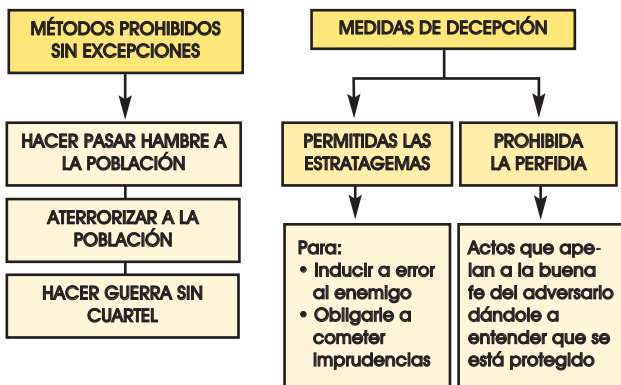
MÉTODOS PROHIBIDOS SIN EXCEPCIONES

HACER PASAR HAMBRE A LA POBLACIÓN

ATERRORIZAR A LA POBLACIÓN

HACER GUERRA SIN CUARTEL

MEDIDAS DE DECEPCIÓN

PERMITIDAS LAS ESTRATAGEMAS

Para:
• Inducir a error al enemigo
• Obligarle a cometer imprudencias

PROHIBIDA LA PERFIDIA

Actos que apelan a la buena fe del adversario dándole a entender que se está protegido